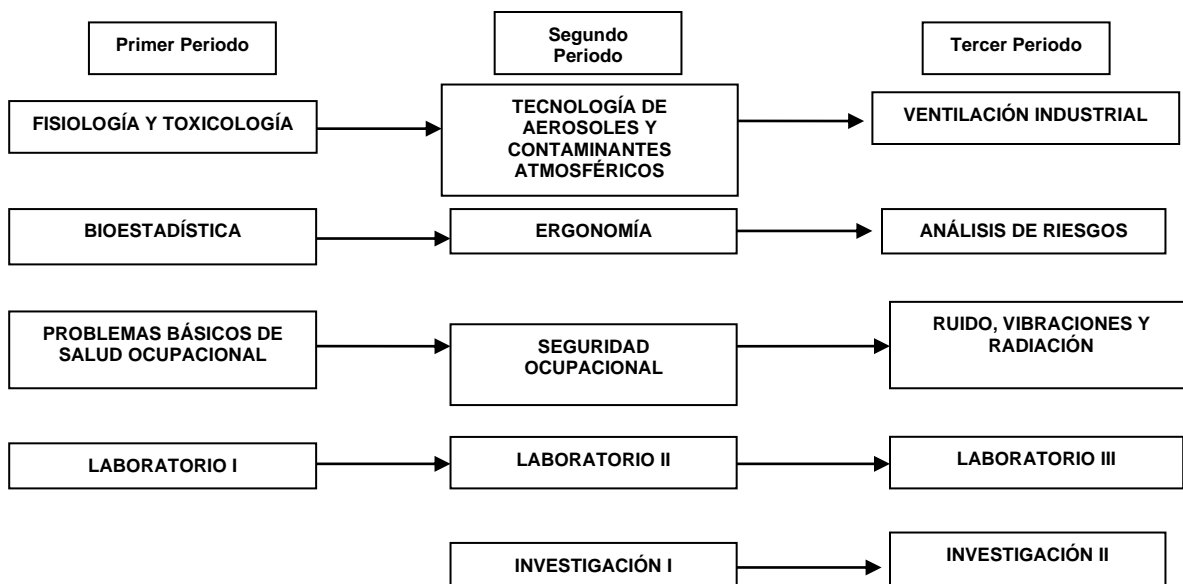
Primer Periodo

Segundo Periodo

Tercer Periodo

FISIOLOGÍA Y TOXICOLOGÍA

TECNOLOGÍA DE AEROSOLES Y CONTAMINANTES ATMOSFÉRICOS

VENTILACIÓN INDUSTRIAL

BIOESTADÍSTICA

ERGONOMÍA

ANÁLISIS DE RIESGOS

PROBLEMAS BÁSICOS DE SALUD OCUPACIONAL

SEGURIDAD OCUPACIONAL

RUIDO, VIBRACIONES Y RADIACIÓN

LABORATORIO I

LABORATORIO II

LABORATORIO III

INVESTIGACIÓN I

INVESTIGACIÓN II